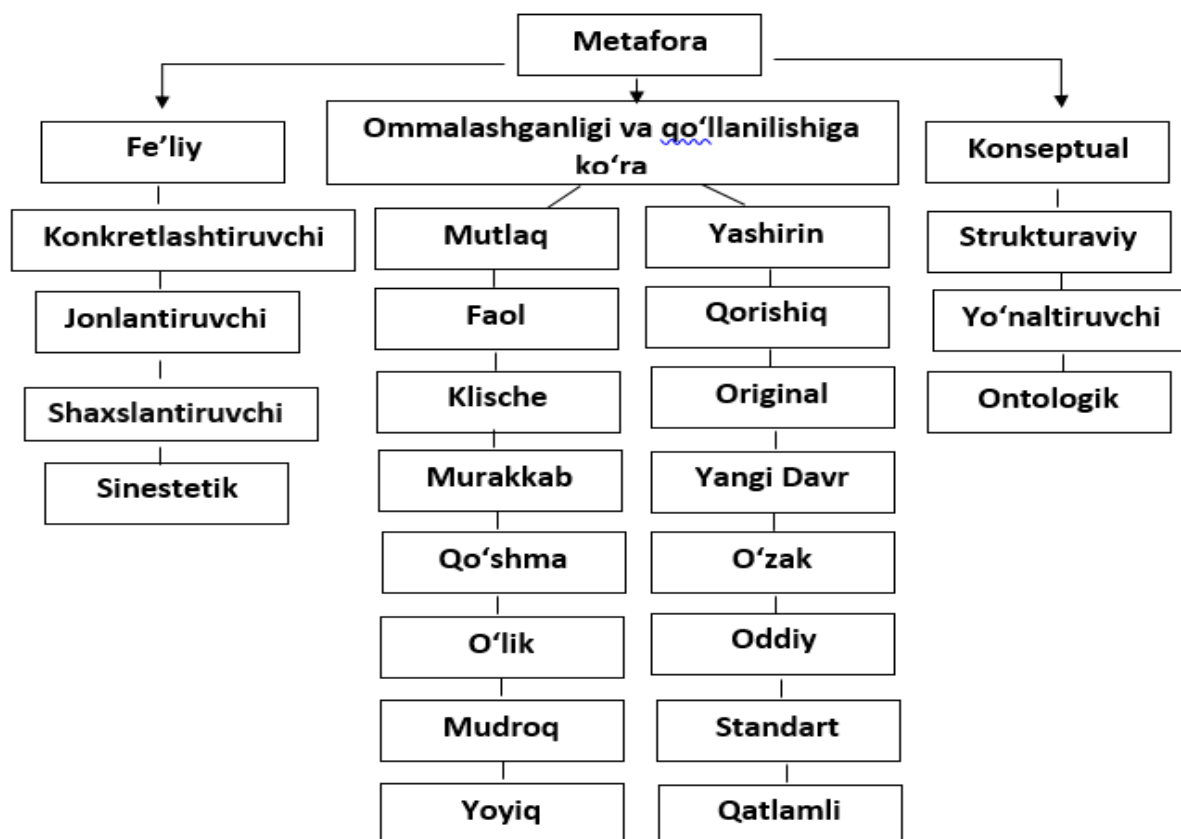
Metafora

Fe'liy
Konkretlashtiruvchi
Jonlantiruvchi
Shaxslantiruvchi
Sinestetik

Ommalashganligi va qo'llanilishiga ko'ra

Mutlaq
Faol
Klische
Murakkab
Qo'shma
O'lik
Mudroq
Yoyiq

Yashirin
Qorishiq
Original
Yangi Davr
O'zak
Oddiy
Standart
Qatlamli

Konseptual
Strukturaviy
Yo'naltiruvchi
Ontologik